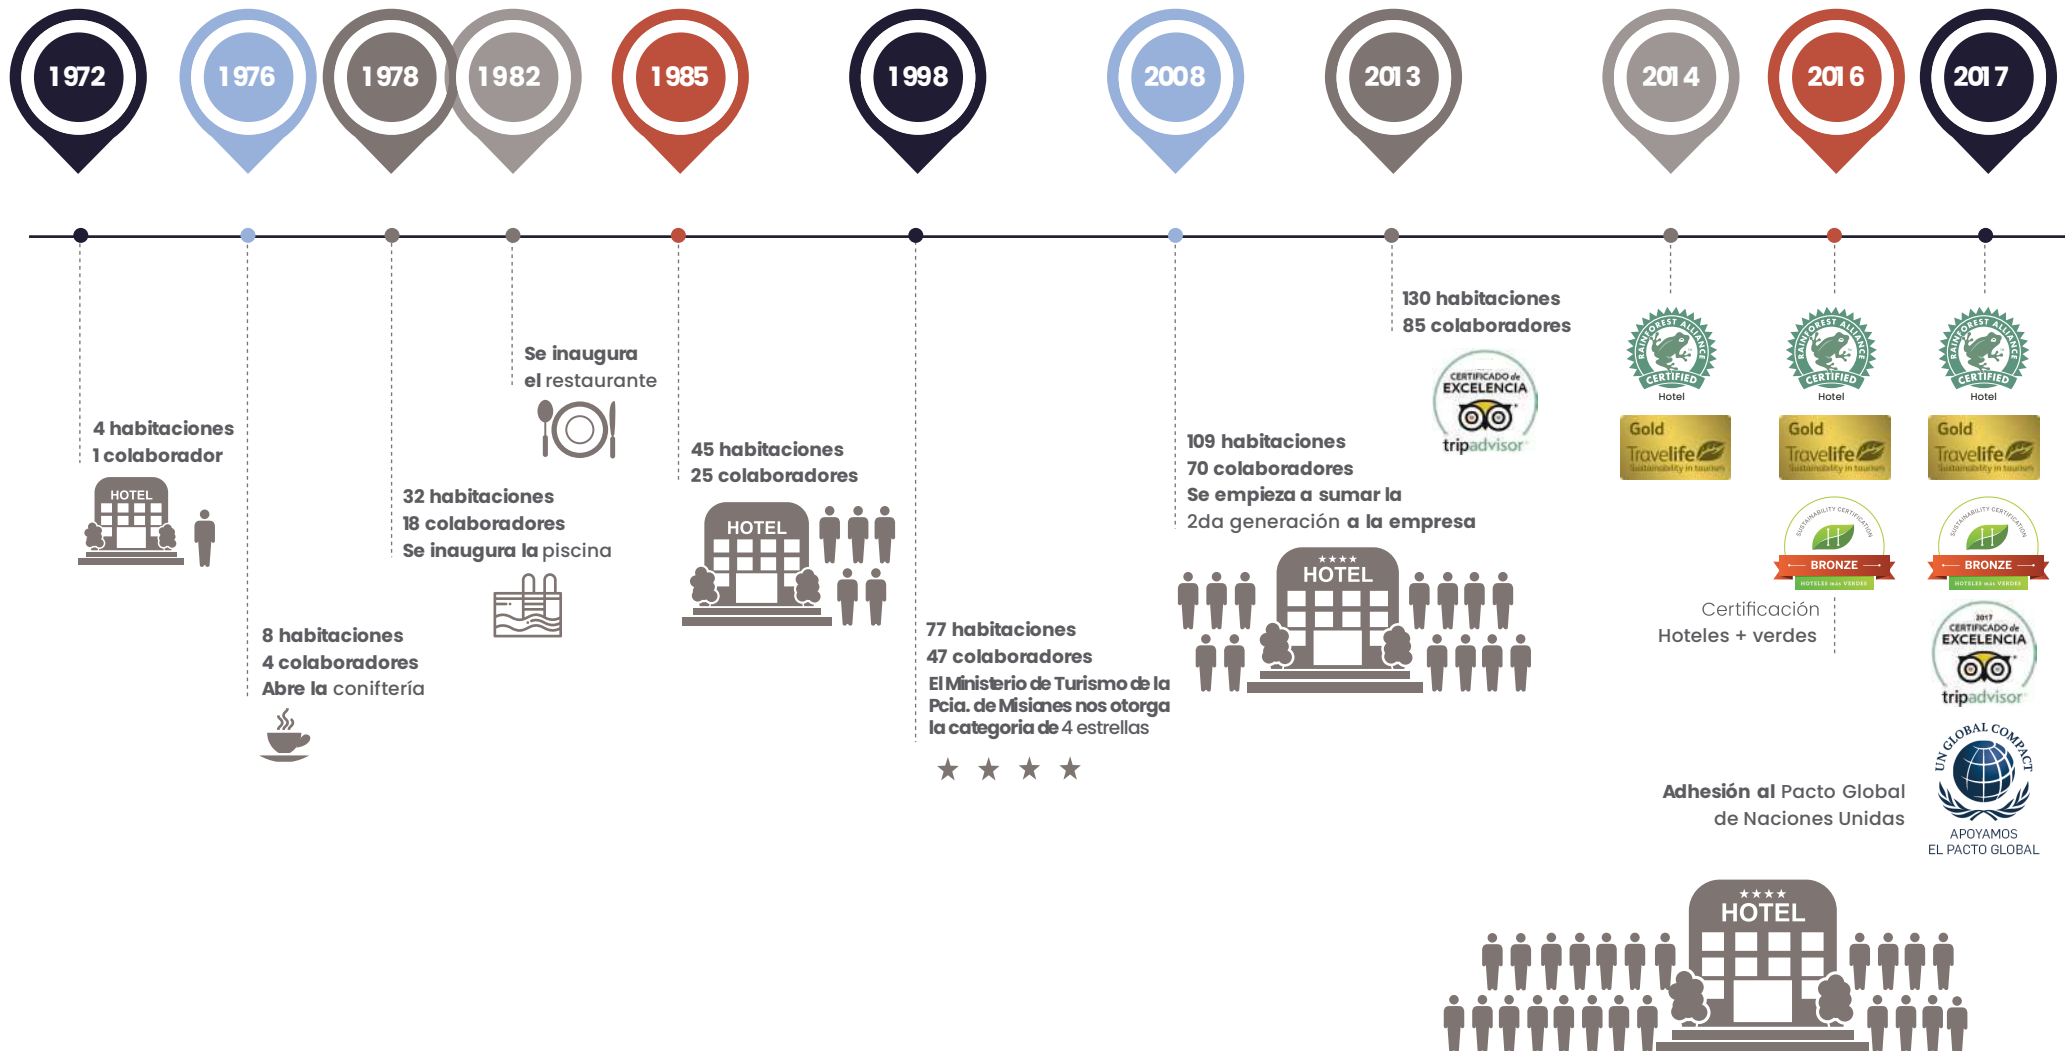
1972 1976 1978 1982 1985 1998 2008 2013 2014 2016 2017

4 habitaciones
1 colaborador

HOTEL

8 habitaciones
4 colaboradores
Abre la conifteria

32 habitaciones
18 colaboradores
Se inaugura la piscina

Se inaugura
el restaurante

45 habitaciones
25 colaboradores

HOTEL

77 habitaciones
47 colaboradores
El Ministerio de Turismo de la Pcia. de Misiones nos otorga la categoria de 4 estrellas

★ ★ ★ ★

109 habitaciones
70 colaboradores
Se empieza a sumar la 2da generación a la empresa

★★★★
HOTEL

130 habitaciones
85 colaboradores

CERTIFICADO de EXCELENCIA
tripadvisor

RAINFOREST ALLIANCE CERTIFIED
Hotel

Gold
Travelife
Sustainability in tourism

RAINFOREST ALLIANCE CERTIFIED
Hotel

Gold
Travelife
Sustainability in tourism

SUSTAINABILITY CERTIFICATION
BRONZE
HOTELES más VERDES

Certificación
Hoteles + verdes

RAINFOREST ALLIANCE CERTIFIED
Hotel

Gold
Travelife
Sustainability in tourism

SUSTAINABILITY CERTIFICATION
BRONZE
HOTELES más VERDES

2017
CERTIFICADO de EXCELENCIA
tripadvisor

UN GLOBAL COMPACT
APOYAMOS
EL PACTO GLOBAL

Adhesión al Pacto Global
de Naciones Unidas

★★★★
HOTEL